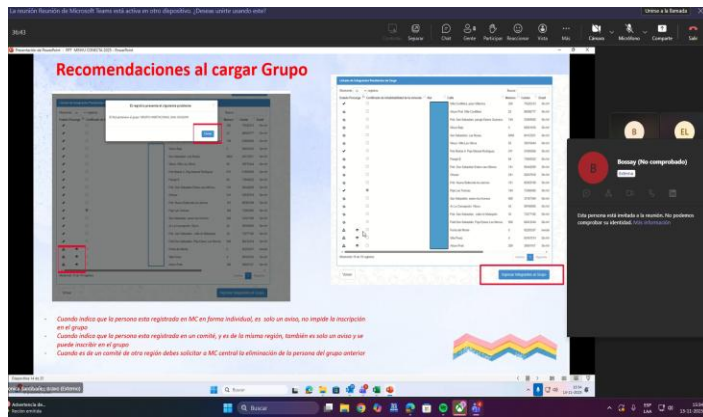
La reunión Reunión de Microsoft Teams está activa en otro dispositivo. ¿Desea unirte usando este?

Unirse a la llamada

30:43

Controlar Separar Chat Gente Participar Reacciones Vista Más Cámara Micrófono Compartir Salir

Presentación de PowerPoint - PPT MINAS CONECTA 2023 - PowerPoint

Recomendaciones al cargar Grupo

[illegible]

El registro presenta la siguiente problema

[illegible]

Listado de Integrantes Realizados en Grupo

Mostrando 10 registros Buscar:

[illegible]

Regresar Integrantes al Grupo

B

EL

B

Bossay (No comprobado)

Externo

Esta persona está invitada a la reunión. No podemos comprobar su identidad. Más información

Cuando indica que la persona esta registrada en MC en forma individual, es solo un aviso, no impide la inscripción en el grupo

Cuando indica que la persona esta registrada en un comité, y es de la misma región, también es solo un aviso y se puede inscribir en el grupo

Cuando es de un comité de otra región debes solicitar a MC central la eliminación de la persona del grupo anterior

Diapositiva 14 de 22

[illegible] (Sin comprobar) (Externo)

Buscar

Advertencia de... Acción sugerida

Buscar

ESP LAA

13:55 13-11-2023